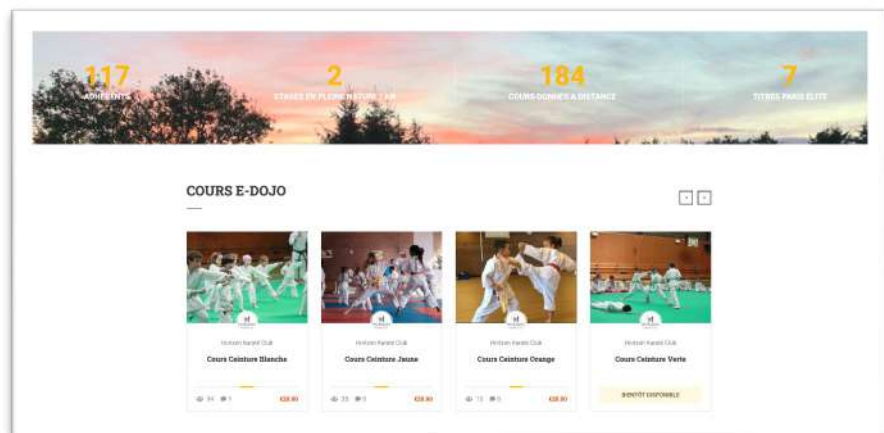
117
ADHÉRENTS

2
STAGES EN PLEINE NATURE / AN

184
COURS DONNÉS À DISTANCE

7
TITRES PARIS ÉLITE

COURS E-DOJO

Horizon Karaté Club
Cours Ceinture Blanche
34 1 €28.80

Horizon Karaté Club
Cours Ceinture Jaune
28 0 €28.80

Horizon Karaté Club
Cours Ceinture Orange
15 0 €28.80

Horizon Karaté Club
Cours Ceinture Verte
BIENTÔT DISPONIBLE